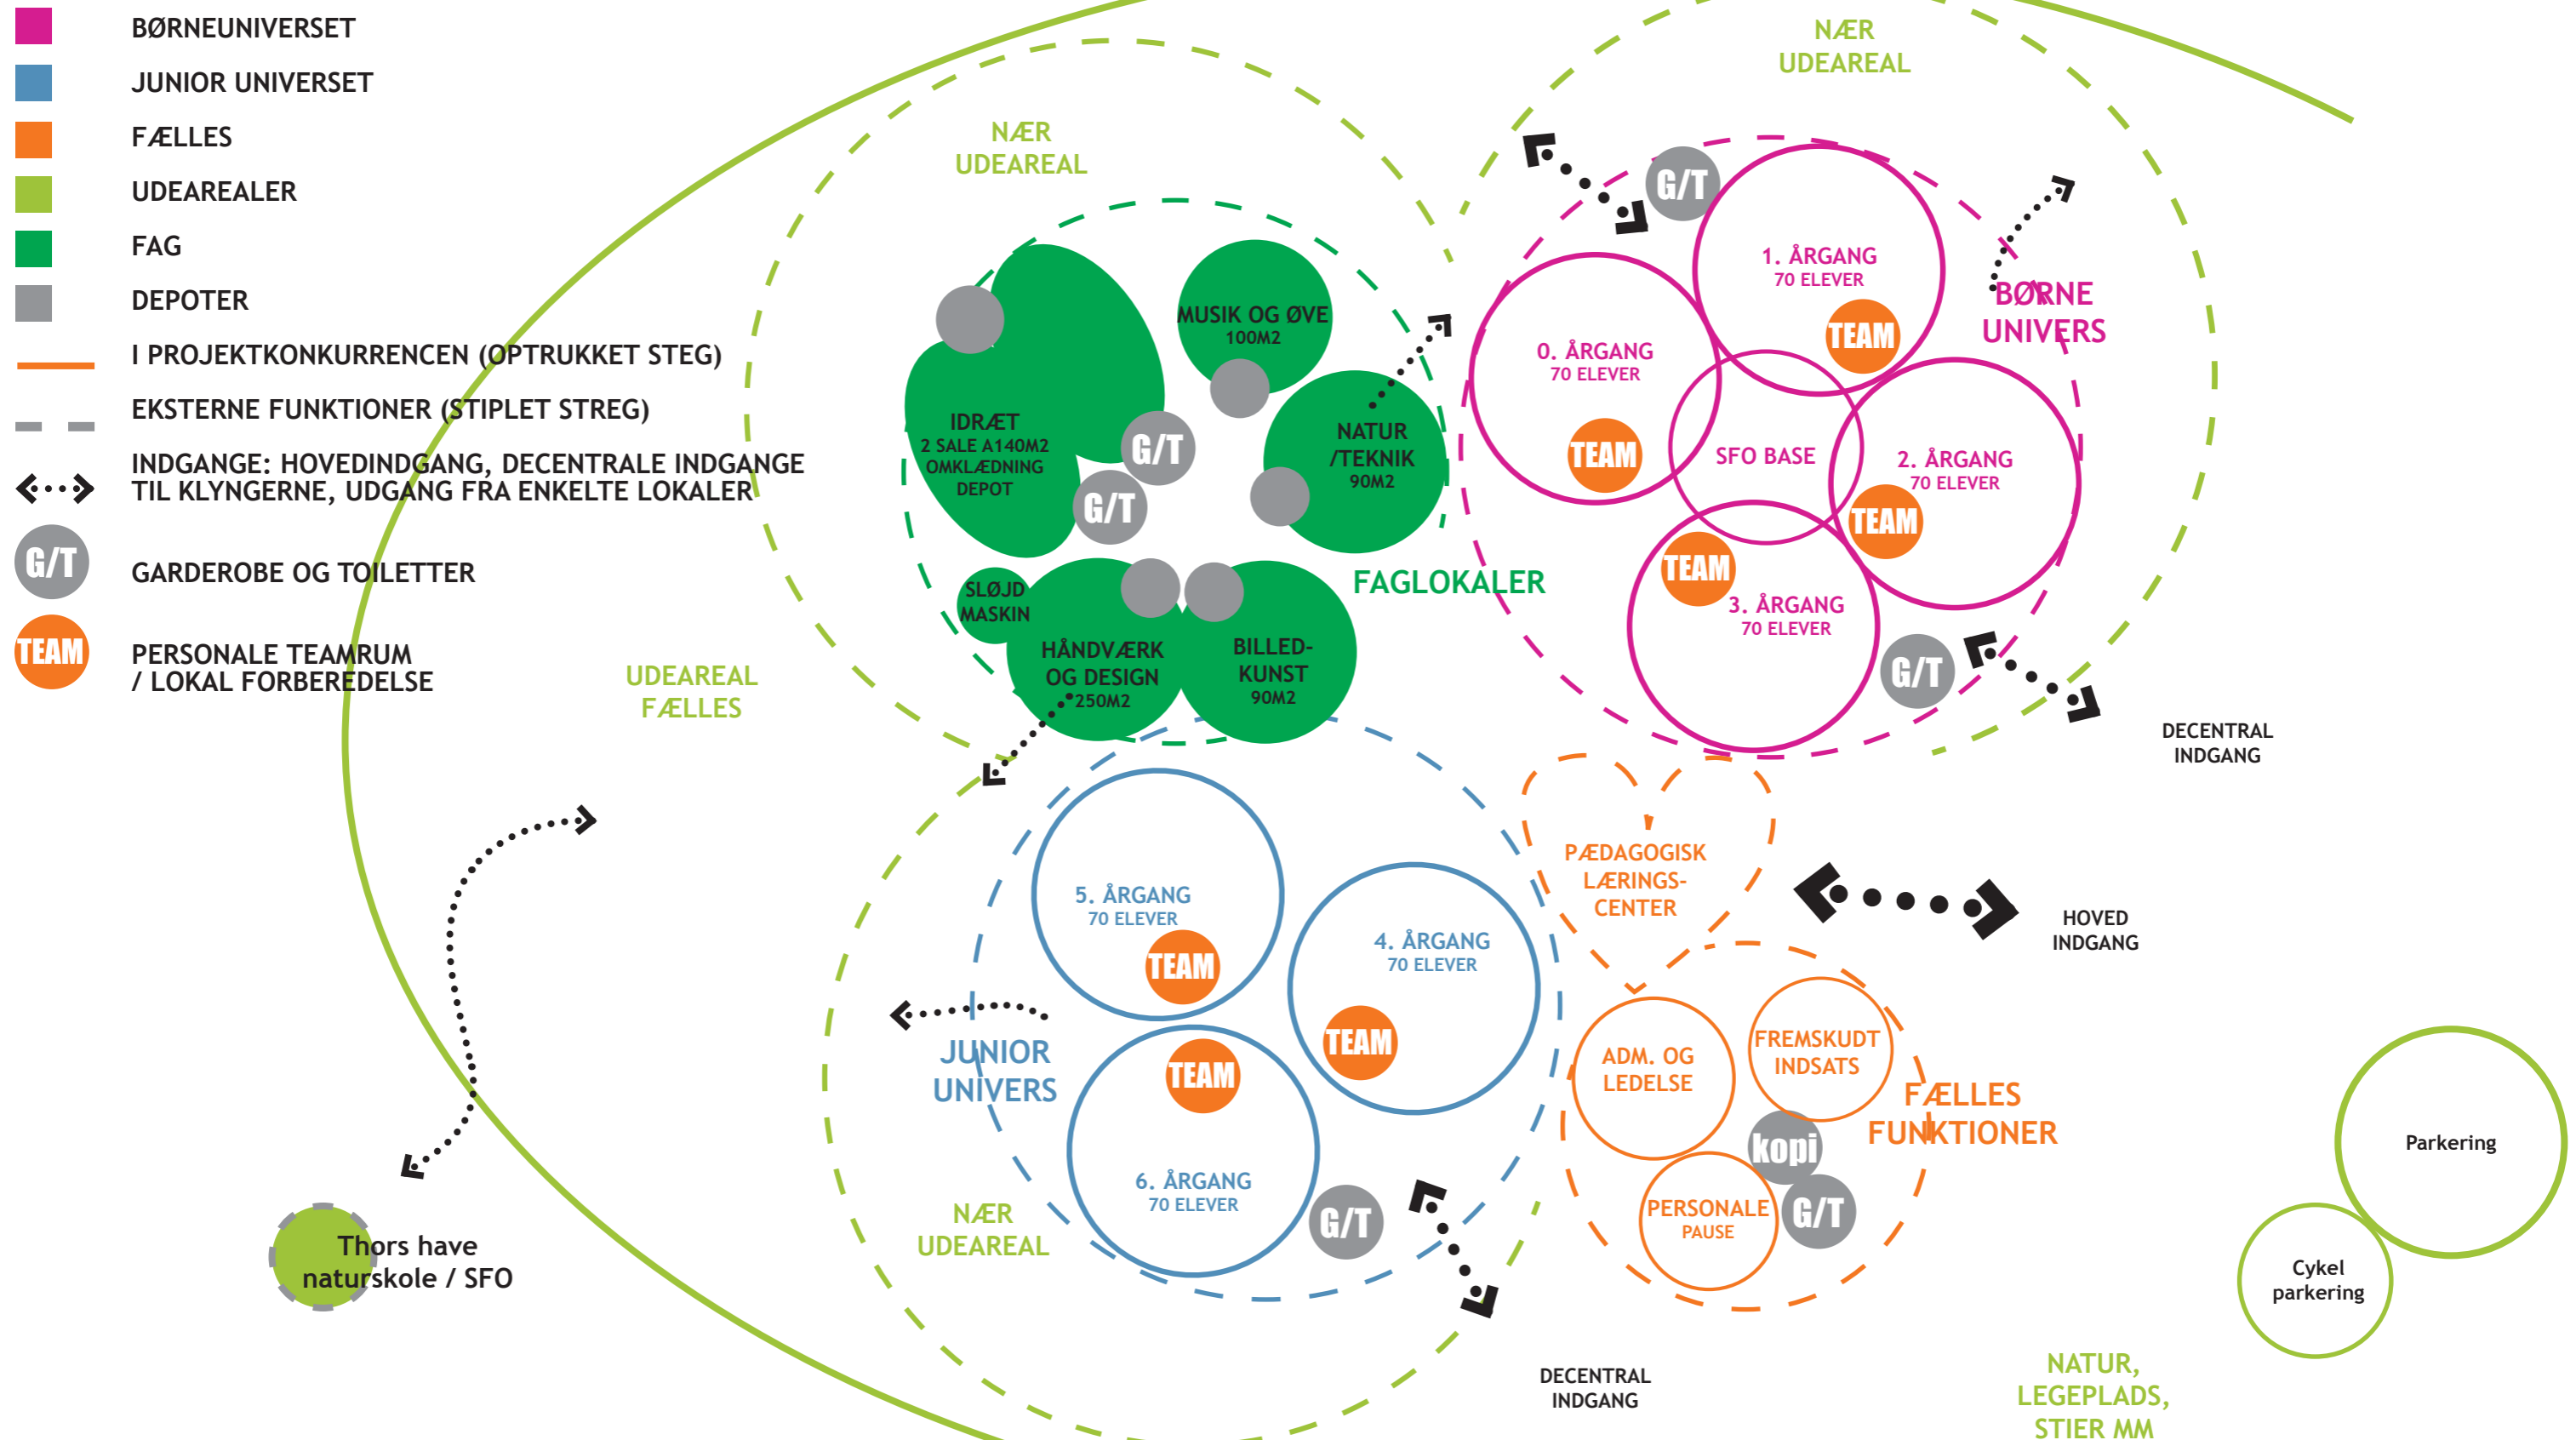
BØRNEUNIVERSET
JUNIOR UNIVERSET
FÆLLES
UDEAREALER
FAG
DEPOTER
I PROJEKTKONKURRENCEN (OPTRUKKET STEG)
EKSTERNE FUNKTIONER (STIPLET STREG)
INDGANGE: HOVEDINDGANG, DECENTRALE INDGANGE TIL KLYNGERNE, UDGANG FRA ENKELTE LOKALER
G/T GARDEROBE OG TOILETTER
TEAM PERSONALE TEAMRUM / LOKAL FORBEREDELSE

NÆR UDEAREAL

IDRÆT
2 SALE A 140M2
OMKLÆDNING
DEPOT

G/T
G/T

MUSIK OG ØVE
100M2

NATUR /TEKNIK
90M2

FAGLOKALER

SLØJD MASKIN

HÅNDVÆRK OG DESIGN
250M2

BILLED-KUNST
90M2

UDEAREAL FÆLLES

NÆR UDEAREAL

G/T
1. ÅRGANG
70 ELEVER
TEAM

BØRNE UNIVERS

0. ÅRGANG
70 ELEVER
TEAM

SFO BASE

2. ÅRGANG
70 ELEVER
TEAM

TEAM
3. ÅRGANG
70 ELEVER
G/T

DECENTRAL INDGANG

PÆDAGOGISK LÆRINGS-CENTER

HOVED INDGANG

5. ÅRGANG
70 ELEVER
TEAM

4. ÅRGANG
70 ELEVER
TEAM

JUNIOR UNIVERS

TEAM
6. ÅRGANG
70 ELEVER
G/T

NÆR UDEAREAL

ADM. OG LEDELSE
FREMSKUDT INDSATS
FÆLLES FUNKTIONER
kopi
PERSONALE
PAUSE
G/T

Parkering
Cykel parkering

Thors have naturskole / SFO

DECENTRAL INDGANG

NATUR, LEGEPLADS, STIER MM